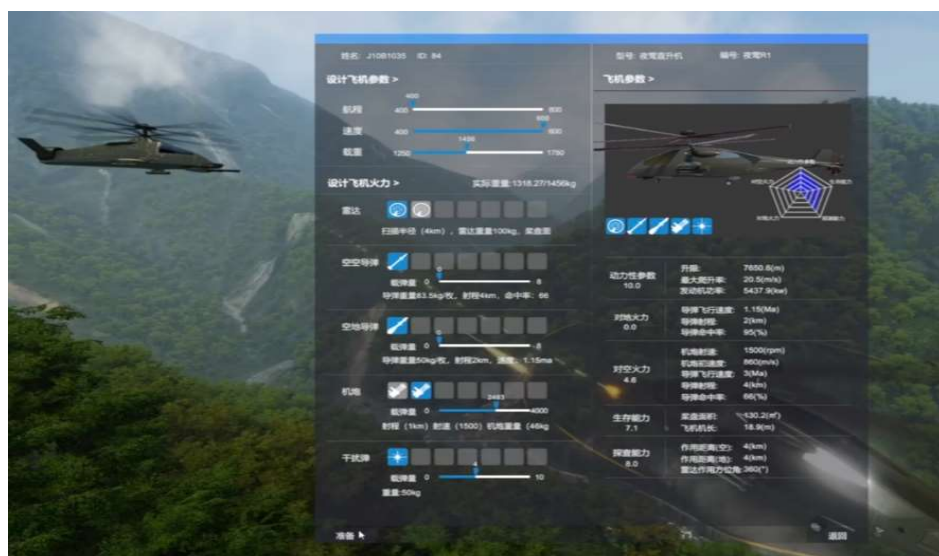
姓名: J1081035 ID: 84

型号: 夜莺直升机 编号: 夜莺R1

设计飞机参数 >

航程 400 400 800

速度 400 800 800

载重 1250 1456 1750

飞机参数 >

设计飞机火力 >

实际重量:1318.27/1456kg

雷达

扫描半径 (4km) , 雷达重量100kg, 采查面

空空导弹

载弹量 0 8

导弹重量83.5kg/枚, 射程4km, 命中率: 66

空地导弹

载弹量 0 8

导弹重量50kg/枚, 射程2km, 速度: 1.15ma

机炮

载弹量 0 3463 4000

射程 (1km) 射速 (1500) 机炮重量 (46kg

干扰弹

载弹量 0 10

重量:50kg

| 动力性参数 10.0 | 升限: 7650.6(m) 最大爬升率: 20.5(m/s) 发动机功率: 5437.9(kw) |
|---|---|
| 对地火力 0.0 | 导弹飞行速度: 1.15(Ma) 导弹射程: 2(km) 导弹命中率: 95(%) |
| 对空火力 4.6 | 机炮射速: 1500(rpm) 机炮初速度: 860(m/s) 导弹飞行速度: 3(Ma) 导弹射程: 4(km) 导弹命中率: 66(%) |
| 生存能力 7.1 | 雷达面积: 130.2(㎡) 飞机机长: 18.9(m) |
| 探查能力 8.0 | 作用距离(空): 4(km) 作用距离(地): 4(km) 雷达作用方位角: 360(°) |

准备

返回